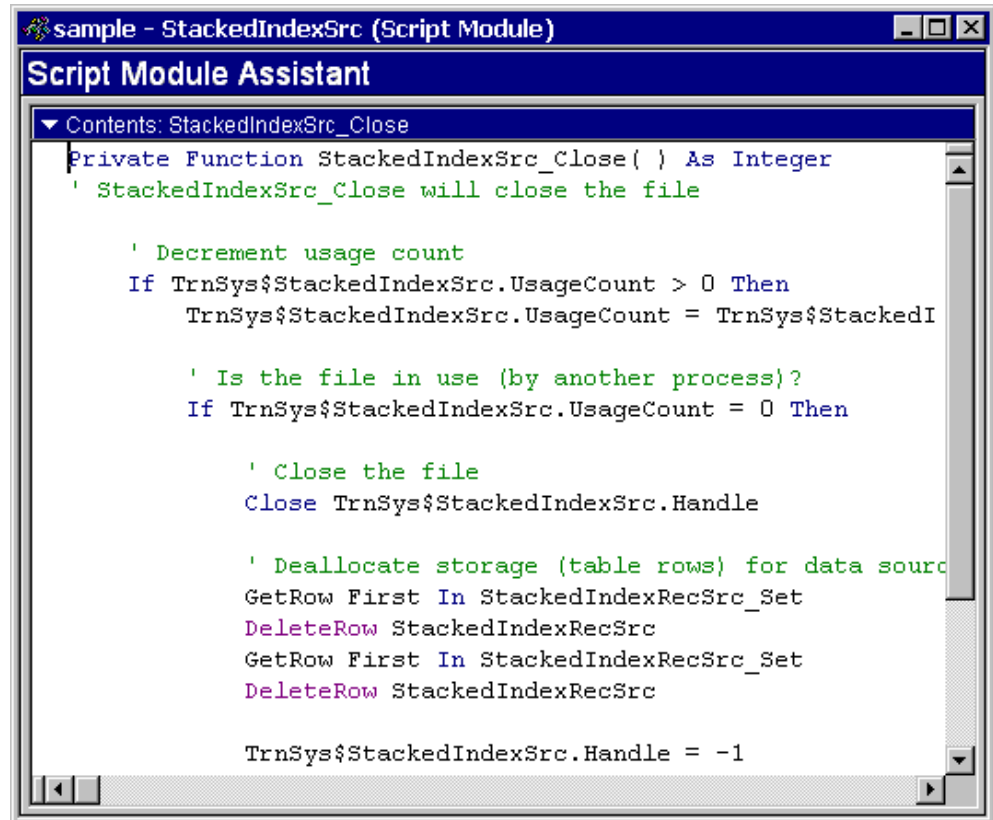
sample - StackedIndexSrc (Script Module)

Script Module Assistant

Contents: StackedIndexSrc_Close

Private Function StackedIndexSrc_Close( ) As Integer
' StackedIndexSrc_Close will close the file

' Decrement usage count
If TrnSys$StackedIndexSrc.UsageCount > 0 Then
TrnSys$StackedIndexSrc.UsageCount = TrnSys$StackedI

' Is the file in use (by another process)?
If TrnSys$StackedIndexSrc.UsageCount = 0 Then

' Close the file
Close TrnSys$StackedIndexSrc.Handle

' Deallocate storage (table rows) for data sourc
GetRow First In StackedIndexRecSrc_Set
DeleteRow StackedIndexRecSrc
GetRow First In StackedIndexRecSrc_Set
DeleteRow StackedIndexRecSrc

TrnSys$StackedIndexSrc.Handle = -1